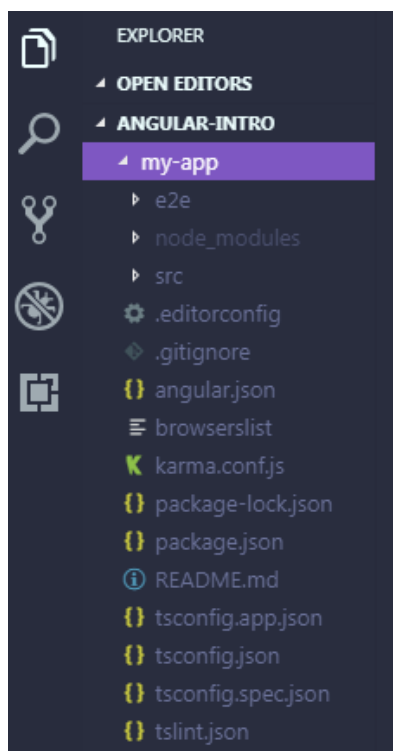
EXPLORER

OPEN EDITORS

ANGULAR-INTRO

my-app

e2e

node_modules

src

.editorconfig

.gitignore

{} angular.json

browserslist

karma.conf.js

{} package-lock.json

{} package.json

README.md

{} tsconfig.app.json

{} tsconfig.json

{} tsconfig.spec.json

{} tslint.json